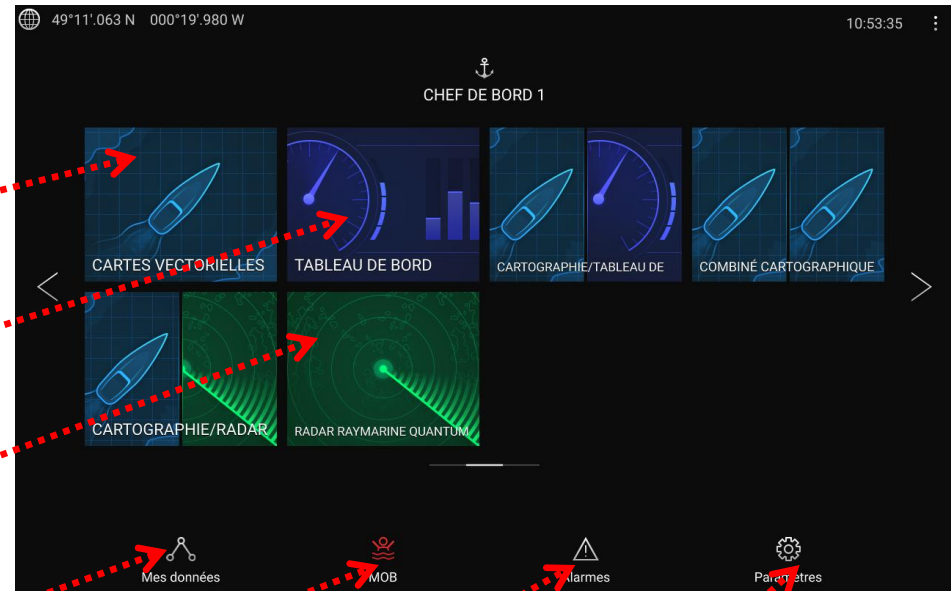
49°11'.063 N 000°19'.980 W

10:53:35

CHEF DE BORD 1

CARTES VECTORIELLES

TABLEAU DE BORD

CARTOGRAPHIE/TABLEAU DE

COMBINÉ CARTOGRAPHIQUE

CARTOGRAPHIE/RADAR

RADAR RAYMARINE QUANTUM

Mes données

MOB

Alarmes

Paramètres